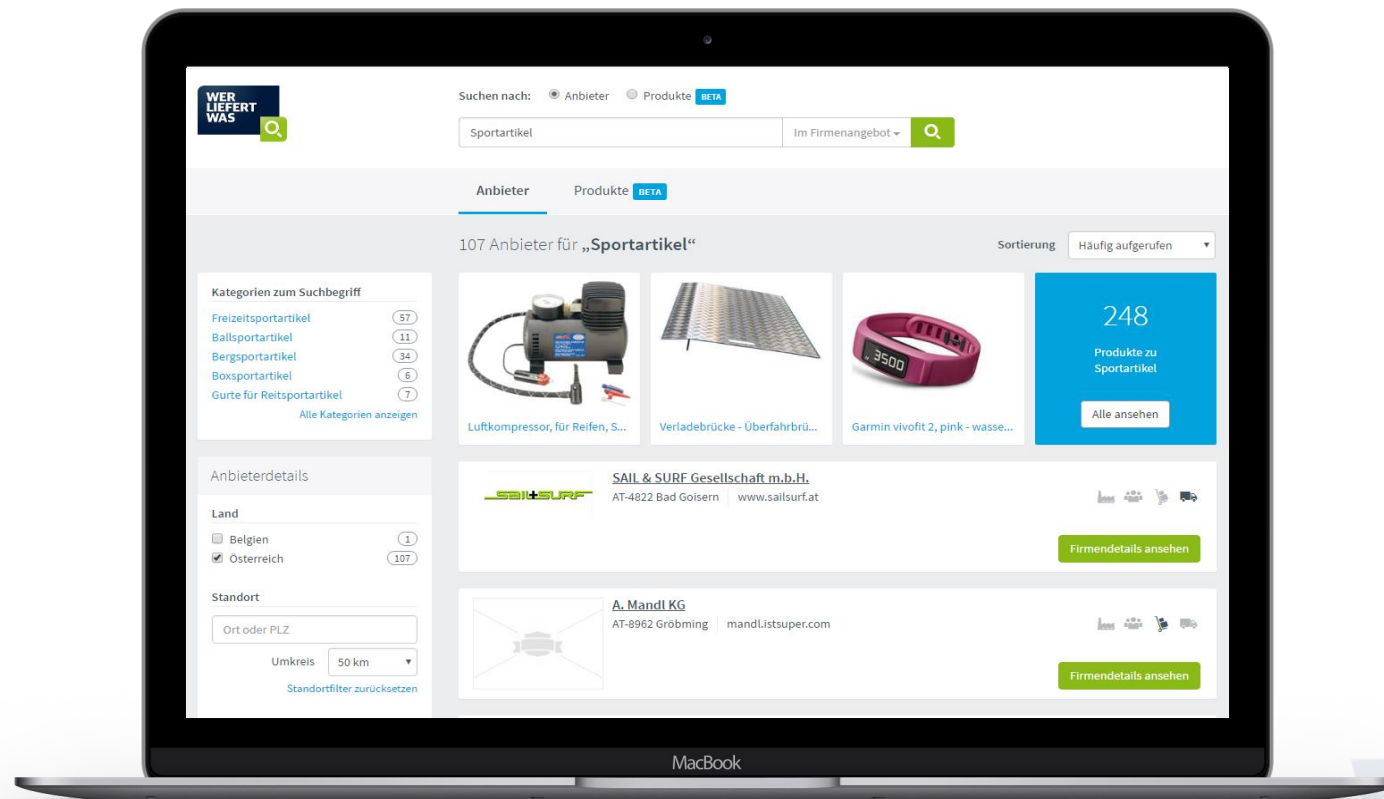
WER LIEFERT WAS

Suchen nach: Anbieter Produkte BETA

Sportartikel

Im Firmenangebot

Anbieter Produkte BETA

107 Anbieter für „Sportartikel"

Sortierung Häufig aufgerufen

Kategorien zum Suchbegriff
Freizeitsportartikel 57
Ballsportartikel 11
Bergsportartikel 34
Boxsportartikel 6
Gurte für Reitsportartikel 7
Alle Kategorien anzeigen

Luftkompressor, für Reifen, S...

Verladebrücke - Überfahrbrü...

3500

Garmin vivofit 2, pink - wasse...

248
Produkte zu Sportartikel
Alle ansehen

Anbieterdetails

Land
Belgien 1
Österreich 107

Standort
Ort oder PLZ
Umkreis 50 km
Standortfilter zurücksetzen

SAIL+SURF

SAIL & SURF Gesellschaft m.b.H.
AT-4822 Bad Goisern | www.sailsurf.at

Firmendetails ansehen

A. Mandl KG
AT-8962 Gröbming | mandl.istsuper.com

Firmendetails ansehen

MacBook